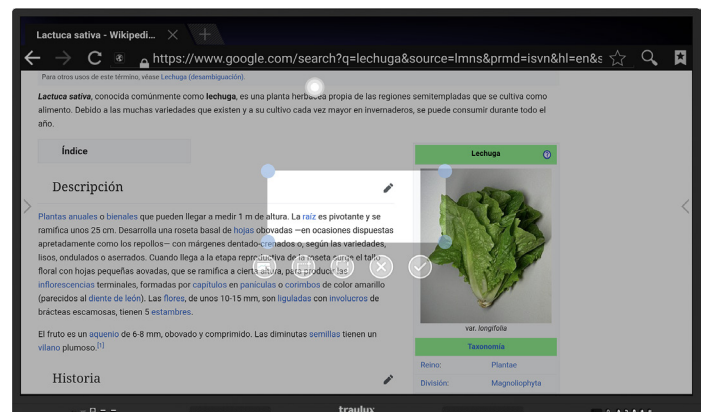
Lactuca sativa - Wikipedi... ×

https://www.google.com/search?q=lechuga&source=lmns&prmd=isvn&hl=en&s

Para otros usos de este término, véase Lechuga (desambiguación).

Lactuca sativa, conocida comúnmente como lechuga, es una planta herbácea propia de las regiones semitempladas que se cultiva como alimento. Debido a las muchas variedades que existen y a su cultivo cada vez mayor en invernaderos, se puede consumir durante todo el año.

Índice

Descripción

Plantas anuales o bienales que pueden llegar a medir 1 m de altura. La raíz es pivotante y se ramifica unos 25 cm. Desarrolla una roseta basal de hojas obovadas —en ocasiones dispuestas apretadamente como los repollos— con márgenes dentado-crenados o, según las variedades, lisos, ondulados o aserrados. Cuando llega a la etapa reproductiva de la roseta surge el tallo floral con hojas pequeñas aovadas, que se ramifica a cierta altura, para producir las inflorescencias terminales, formadas por capítulos en panículas o corimbos de color amarillo (parecidos al diente de león). Las flores, de unos 10-15 mm, son liguladas con involucros de brácteas escamosas, tienen 5 estambres.

El fruto es un aquenio de 6-8 mm, obovado y comprimido. Las diminutas semillas tienen un vilano plumoso.[1]

Historia

Lechuga

var. longifolia

Taxonomía

| Reino: | Plantae |
|---|---|
| División: | Magnoliophyta |

traulux